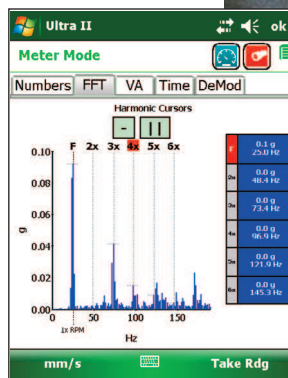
Ultra II
ok

Meter Mode

Numbers FFT VA Time DeMod

Harmonic Cursors
- ||

F 2x 3x 4x 5x 6x

0.10
0.08
0.06
0.04
0.02
0.00

g

0 50 100 150
1x RPM
Hz

| F | 0.1 g 25.0 Hz |
|---|---|
| 2x | 0.0 g 48.4 Hz |
| 3x | 0.0 g 73.4 Hz |
| 4x | 0.0 g 96.9 Hz |
| 5x | 0.0 g 121.9 Hz |
| 6x | 0.0 g 145.3 Hz |

mm/s Take Rdg